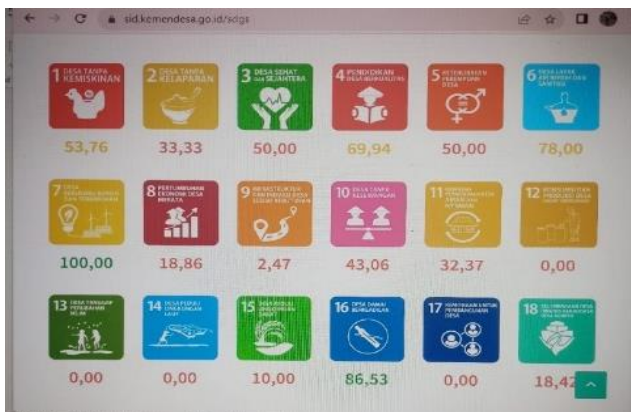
sid.kemendesa.go.id/sdgs

1 DESA TANPA KEMISKINAN
53,76

2 DESA TANPA KELAPARAN
33,33

3 DESA SEHAT DAN SEJAHTERA
50,00

4 PENDIDIKAN DESA BERKUALITAS
69,94

5 KETERLIBATAN PEREMPUAN DESA
50,00

6 DESA LAYAK AIR BERSIH DAN SANITASI
78,00

7 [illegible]
100,00

8 PERTUMBUHAN EKONOMI DESA MERATA
18,86

9 INFRASTRUKTUR DAN INOVASI DESA SESUAI KEBUTUHAN
2,47

10 DESA TANPA KESENJANGAN
43,06

11 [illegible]
32,37

12 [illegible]
0,00

13 DESA TANGGAP PERUBAHAN IKLIM
0,00

14 DESA PEDULI LINGKUNGAN LAUT
0,00

15 DESA PEDULI LINGKUNGAN DARAT
10,00

16 DESA DAMAI BERKEADILAN
86,53

17 KEMITRAAN UNTUK PEMBANGUNAN DESA
0,00

18 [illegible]
18,42